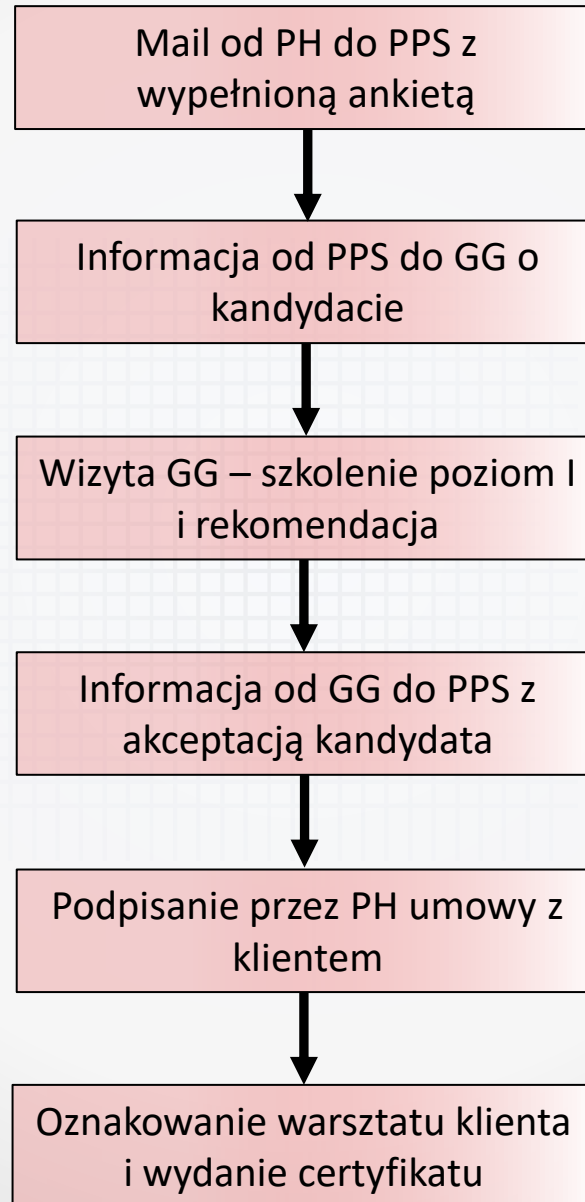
Mail od PH do PPS z wypełnioną ankietą

Informacja od PPS do GG o kandydacie

Wizyta GG – szkolenie poziom I i rekomendacja

Informacja od GG do PPS z akceptacją kandydata

Podpisanie przez PH umowy z klientem

Oznakowanie warsztatu klienta i wydanie certyfikatu